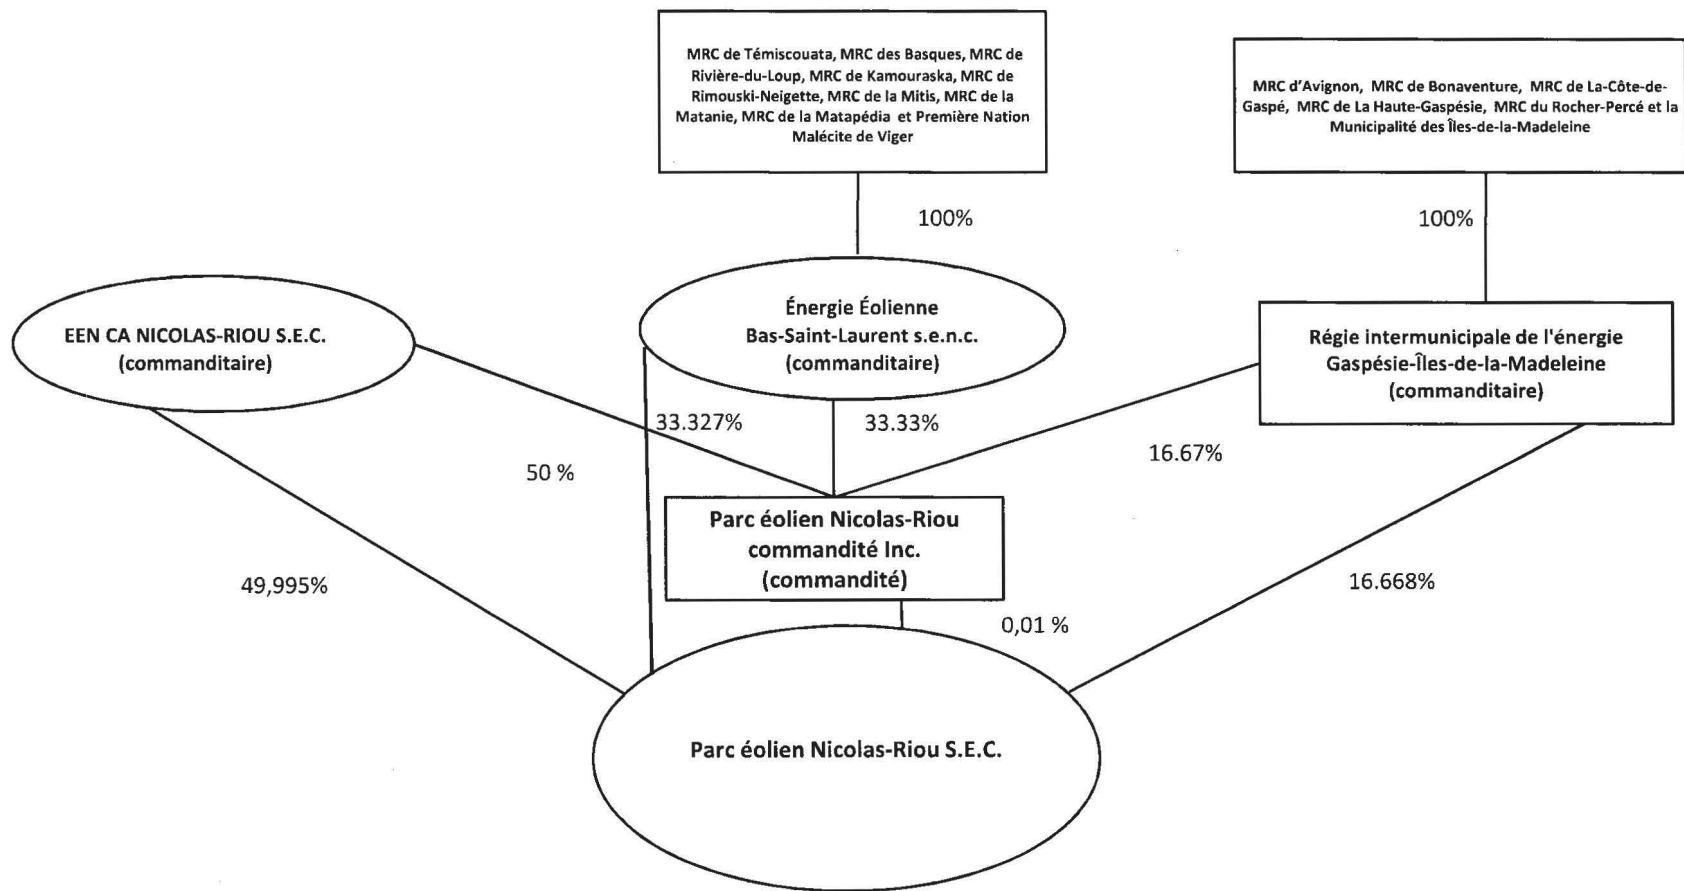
MRC de Témiscouata, MRC des Basques, MRC de Rivière-du-Loup, MRC de Kamouraska, MRC de Rimouski-Neigette, MRC de la Mitis, MRC de la Matanie, MRC de la Matapédia et Première Nation Malécite de Viger

MRC d'Avignon, MRC de Bonaventure, MRC de La-Côte-de-Gaspé, MRC de La Haute-Gaspésie, MRC du Rocher-Percé et la Municipalité des Îles-de-la-Madeleine

100%

100%

EEN CA NICOLAS-RIOU S.E.C. (commanditaire)

Énergie Éolienne Bas-Saint-Laurent s.e.n.c. (commanditaire)

Régie intermunicipale de l'énergie Gaspésie-Îles-de-la-Madeleine (commanditaire)

33.327%

33.33%

16.67%

50 %

Parc éolien Nicolas-Riou commandité Inc. (commandité)

49,995%

16.668%

0,01 %

Parc éolien Nicolas-Riou S.E.C.